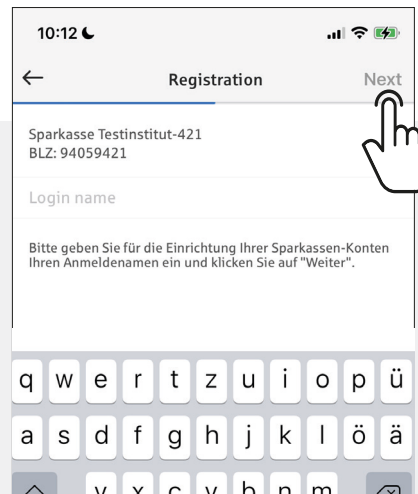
10:12

Registration

Next

Sparkasse Testinstitut-421
BLZ: 94059421

Login name

Bitte geben Sie für die Einrichtung Ihrer Sparkassen-Konten Ihren Anmeldenamen ein und klicken Sie auf "Weiter".

q w e r t z u i o p ü
a s d f g h j k l ö ä
y x c v b n m